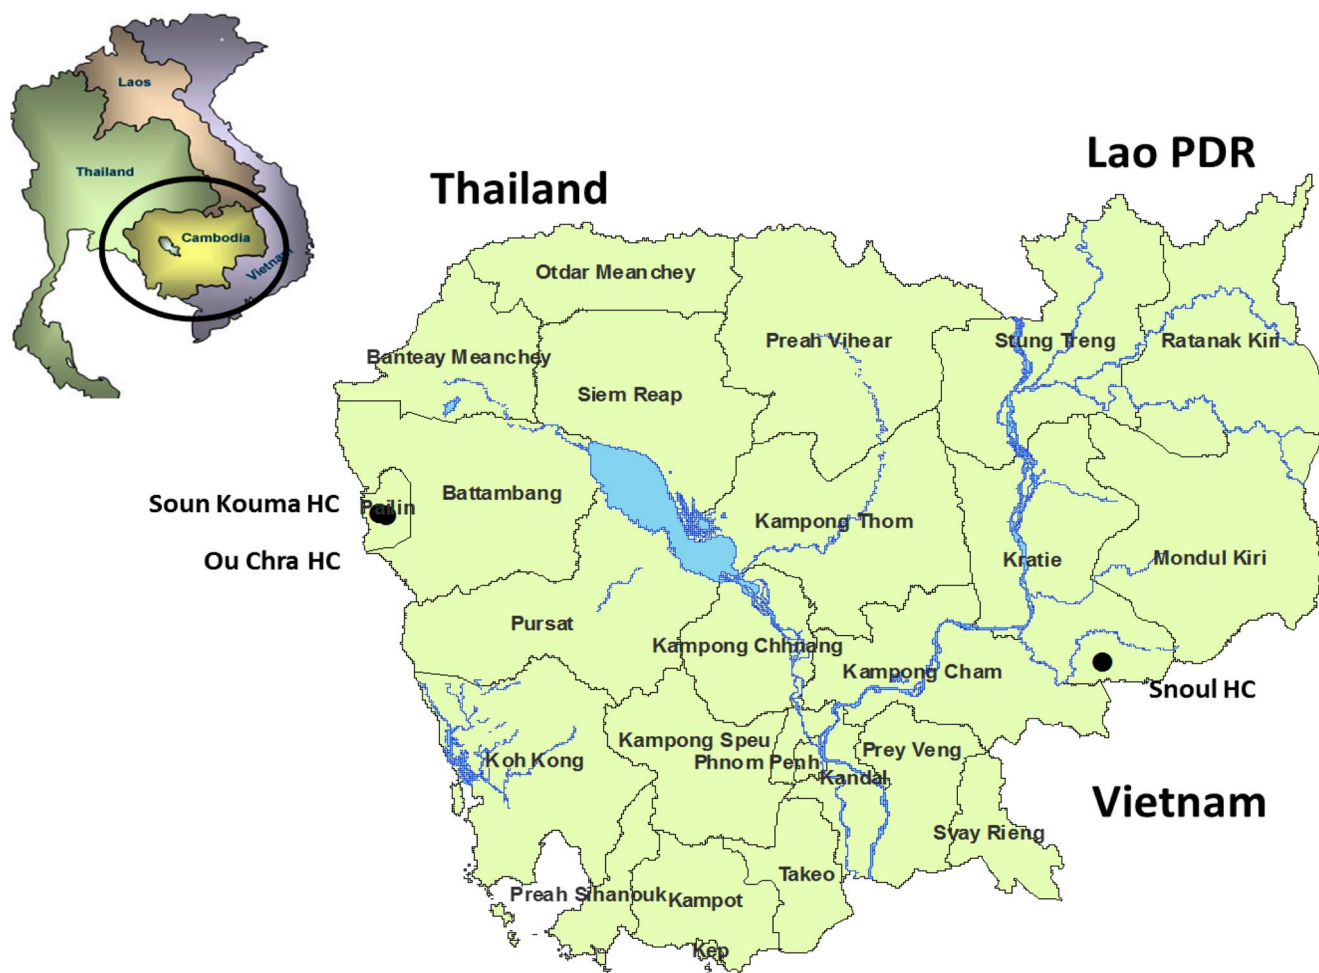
Laos
Thailand
Cambodia
Vietnam

Thailand

Lao PDR

Otdar Meanchey
Banteay Meanchey
Preah Vihear
Stung Treng
Ratanak Kiri
Siem Reap
Soun Kouma HC
Pailin
Battambang
Ou Chra HC
Kampong Thom
Kratie
Mondul Kiri
Pursat
Kampong Chhnang
Kampong Cham
Snoul HC
Koh Kong
Kampong Speu
Phnom Penh
Prey Veng
Kandal

Vietnam

Svay Rieng
Takeo
Preah Sihanouk
Kampot
Kep